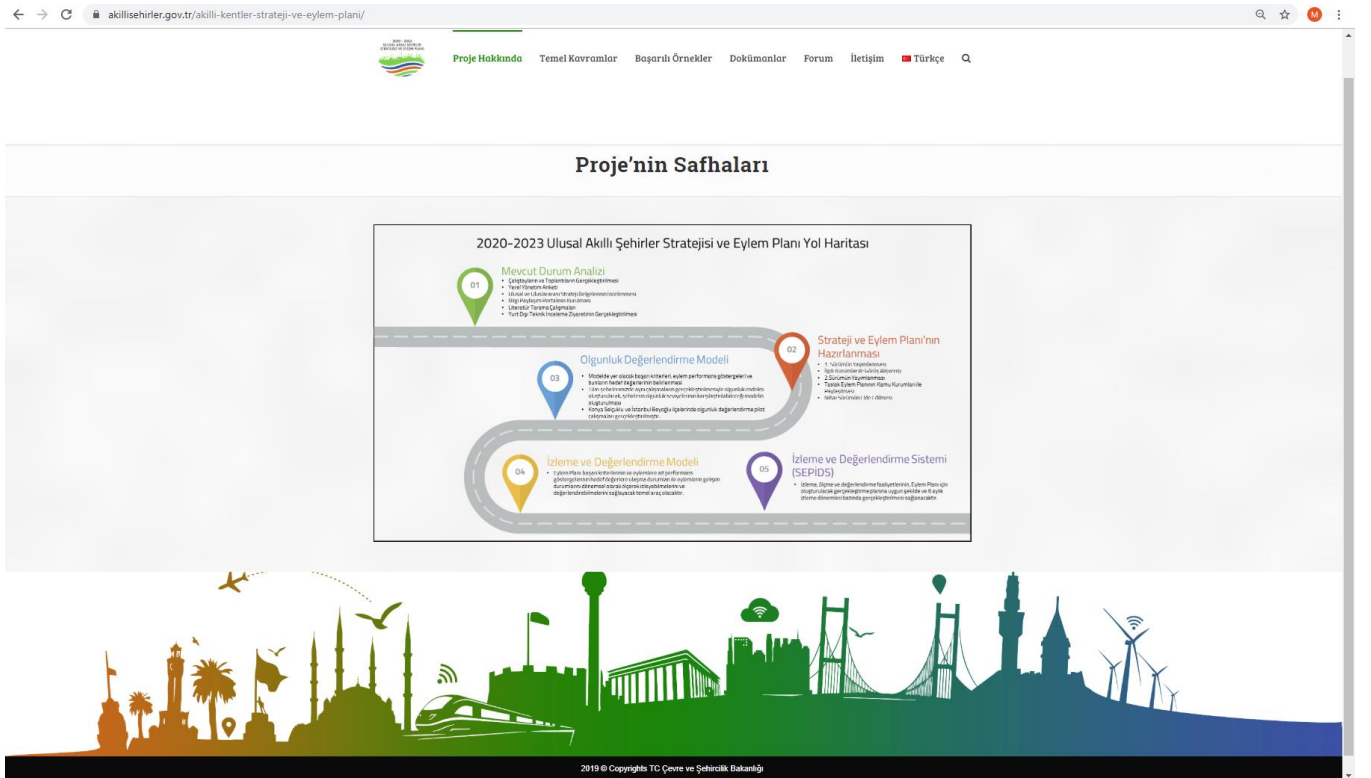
akillisehirler.gov.tr/akilli-kentler-strateji-ve-eylem-plani/

Proje Hakkında Temel Kavramlar Başarılı Örnekler Dokümanlar Forum İletişim Türkçe

Proje'nin Safhaları

2020-2023 Ulusal Akıllı Şehirler Stratejisi ve Eylem Planı Yol Haritası

01
Mevcut Durum Analizi
• Çalıştayların ve Toplantıların Gerçekleştirilmesi
• Yerel Yönetim Anketi
• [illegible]
• Bilgi Paylaşım Portalının Kurulması
• Literatür Tarama Çalışmaları
• Yurt Dışı Teknik İnceleme Ziyaretinin Gerçekleştirilmesi

02
Strateji ve Eylem Planı'nın Hazırlanması
• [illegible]
• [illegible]
• 2.Sürümün Yayımlanması
• Taslak Eylem Planının Kamu Kurumları ile Paylaşılması
• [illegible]

03
Olgunluk Değerlendirme Modeli
• Modelde yer alacak başarı kriterleri, eylem performans göstergeleri ve bunların hedef değerlerinin belirlenmesi
• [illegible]
• Konya Selçuklu ve İstanbul Beyoğlu ilçelerinde olgunluk değerlendirme pilot çalışmaları gerçekleştirilmiştir.

04
İzleme ve Değerlendirme Modeli
• Eylem Planı başarı kriterlerinin ve eylemlerin ait performans göstergelerinin hedef değerleri ulaşma durumları ile eylemlerin gelişim durumlarının dönemsel olarak düzenli izleyebilmelerini ve değerlendirebilmelerini sağlayacak temel araç olacaktır.

05
İzleme ve Değerlendirme Sistemi (SEPİDS)
• İzleme, Ölçme ve değerlendirme faaliyetlerinin, Eylem Planı için oluşturulacak gerçekleştirme planına uygun şekilde ve 6 aylık ölçme dönemleri bazında gerçekleştirilmesi sağlanacaktır.

2019 © Copyrights TC Çevre ve Şehircilik Bakanlığı